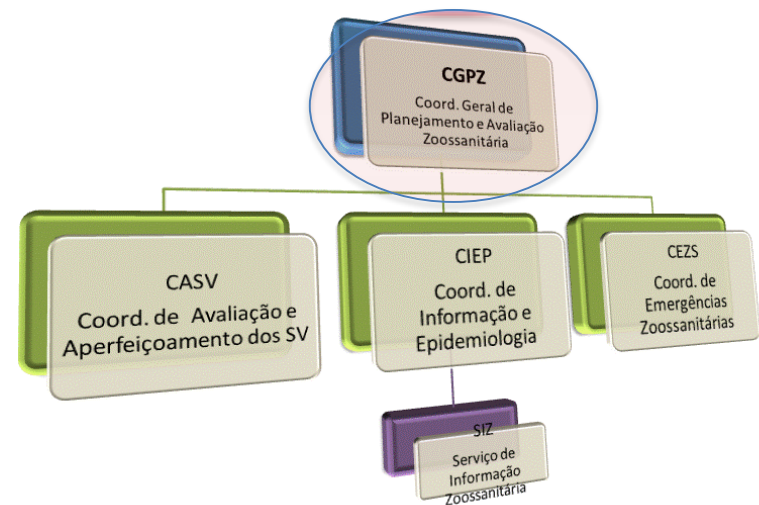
CGPZ

Coord. Geral de Planejamento e Avaliação Zoossanitária

CASV

Coord. de Avaliação e Aperfeiçoamento dos SV

CIEP

Coord. de Informação e Epidemiologia

CEZS

Coord. de Emergências Zoossanitárias

SIZ

Serviço de Informação Zoossanitária